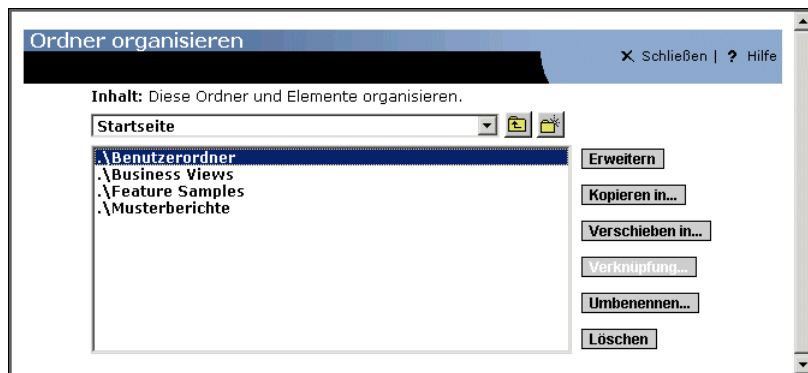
Ordner organisieren

X Schließen | ? Hilfe

Inhalt: Diese Ordner und Elemente organisieren.

Startseite

.\Benutzerordner
.\Business Views
.\Feature Samples
.\Musterberichte

Erweitern

Kopieren in...

Verschieben in...

Verknüpfung...

Umbenennen...

Löschen